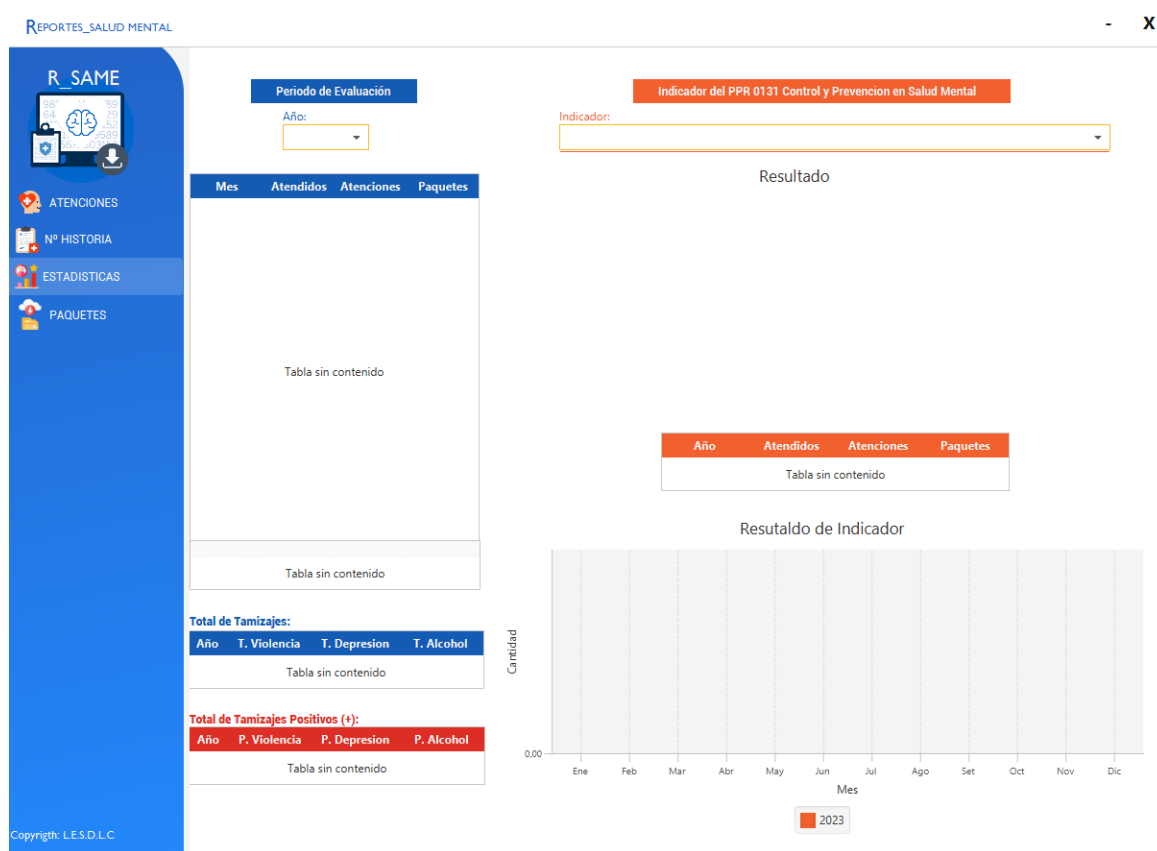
Reportes_salud mental

- X

R_SAME

ATENCIONES
Nº HISTORIA
ESTADISTICAS
PAQUETES

Copyrigth: L.E.S.D.L.C

Periodo de Evaluación

Año:

| Mes | Atendidos | Atenciones | Paquetes |
|---|---|---|---|

Tabla sin contenido

Tabla sin contenido

Total de Tamizajes:

| Año | T. Violencia | T. Depresion | T. Alcohol |
|---|---|---|---|

Tabla sin contenido

Total de Tamizajes Positivos (+):

| Año | P. Violencia | P. Depresion | P. Alcohol |
|---|---|---|---|

Tabla sin contenido

Indicador del PPR 0131 Control y Prevencion en Salud Mental

Indicador:

Resultado

| Año | Atendidos | Atenciones | Paquetes |
|---|---|---|---|

Tabla sin contenido

Resutaldo de Indicador

Cantidad

0,00

Ene Feb Mar Abr May Jun Jul Ago Set Oct Nov Dic

Mes

2023